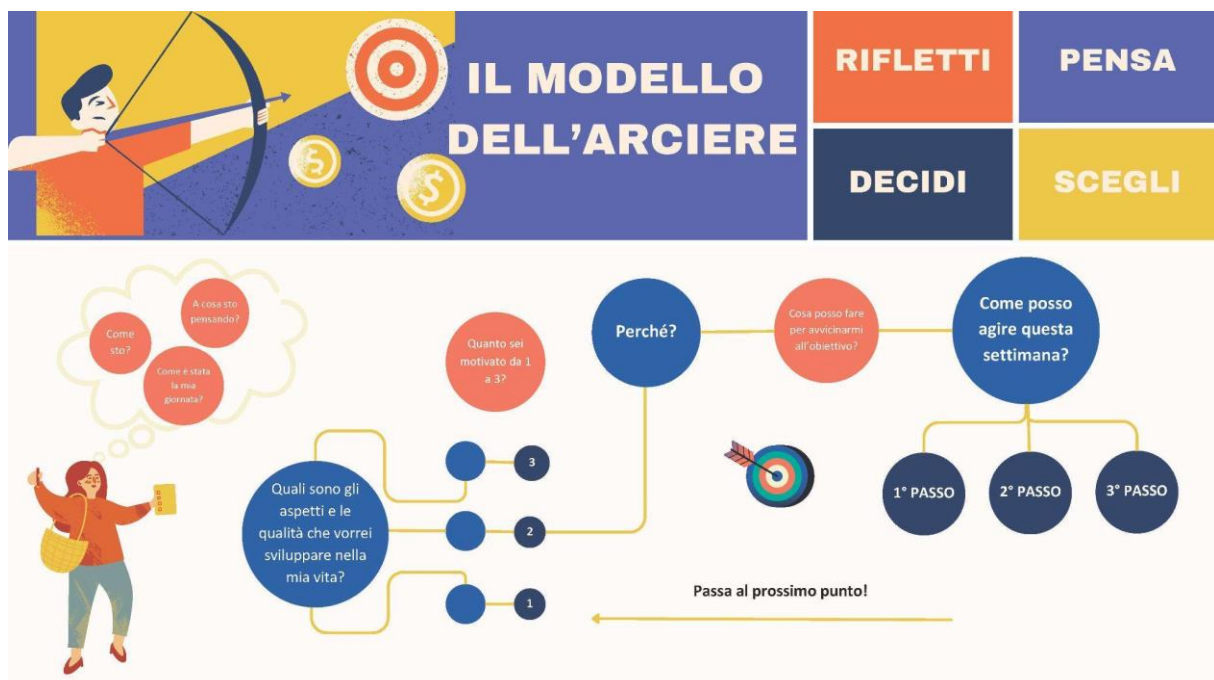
IL MODELLO DELL'ARCIERE

RIFLETTI

PENSA

DECIDI

SCEGLI

Come sto?

A cosa sto pensando?

Come è stata la mia giornata?

Quanto sei motivato da 1 a 3?

Perché?

Cosa posso fare per avvicinarmi all'obiettivo?

Come posso agire questa settimana?

Quali sono gli aspetti e le qualità che vorrei sviluppare nella mia vita?

3

2

1

1° PASSO

2° PASSO

3° PASSO

Passa al prossimo punto!